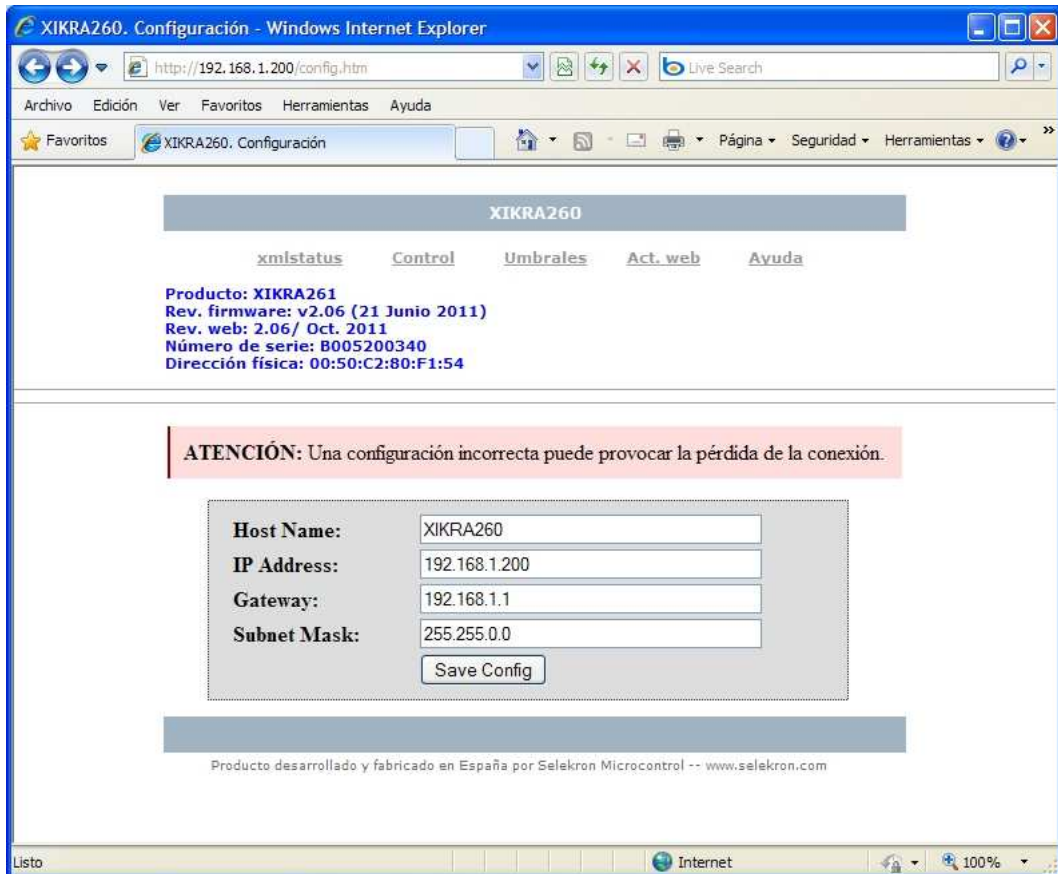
XIKRA260. Configuración - Windows Internet Explorer

http://192.168.1.200/config.htm

Live Search

Archivo Edición Ver Favoritos Herramientas Ayuda

Favoritos XIKRA260. Configuración

Página ▾ Seguridad ▾ Herramientas ▾

XIKRA260

xmlstatus Control Umbrales Act. web Ayuda

Producto: XIKRA261
Rev. firmware: v2.06 (21 Junio 2011)
Rev. web: 2.06/ Oct. 2011
Número de serie: B005200340
Dirección física: 00:50:C2:80:F1:54

ATENCIÓN: Una configuración incorrecta puede provocar la pérdida de la conexión.

| Host Name: | XIKRA260 |
|---|---|
| IP Address: | 192.168.1.200 |
| Gateway: | 192.168.1.1 |
| Subnet Mask: | 255.255.0.0 |

Save Config

Producto desarrollado y fabricado en España por Selekron Microcontrol -- www.selekron.com

Listo

Internet

100%